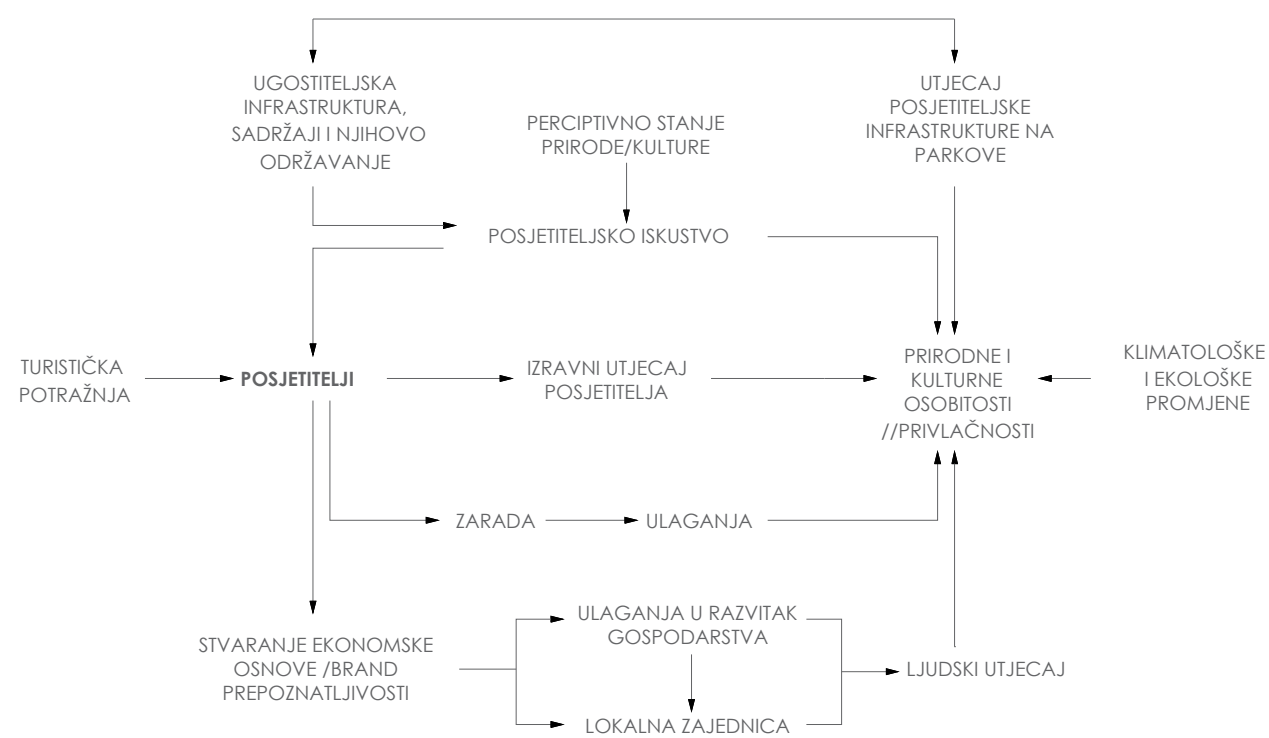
UGOSTITELJSKA INFRASTRUKTURA, SADRŽAJI I NJIHOVO ODRŽAVANJE

PERCIPTIVNO STANJE PRIRODE/KULTURE

UTJECAJ POSJETITELJSKE INFRASTRUKTURE NA PARKOVE

POSJETITELJSKO ISKUSTVO

TURISTIČKA POTRAŽNJA

POSJETITELJI

IZRAVNI UTJECAJ POSJETITELJA

PRIRODNE I KULTURNE OSOBITOSTI //PRIVLAČNOSTI

KLIMATOLOŠKE I EKOLOŠKE PROMJENE

ZARADA

ULAGANJA

STVARANJE EKONOMSKE OSNOVE /BRAND PREPOZNATLJIVOSTI

ULAGANJA U RAZVITAK GOSPODARSTVA

LJUDSKI UTJECAJ

LOKALNA ZAJEDNICA